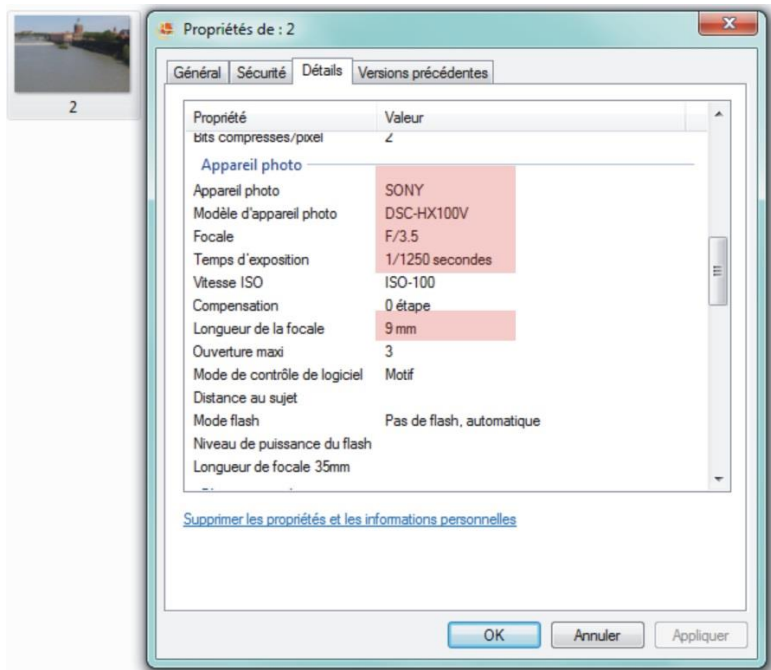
2

Propriétés de : 2

Général | Sécurité | Détails | Versions précédentes

| Propriété | Valeur |
|---|---|
| Bits compressés/pixel | 2 |
| Appareil photo | |
| Appareil photo | SONY |
| Modèle d'appareil photo | DSC-HX100V |
| Focale | F/3.5 |
| Temps d'exposition | 1/1250 secondes |
| Vitesse ISO | ISO-100 |
| Compensation | 0 étape |
| Longueur de la focale | 9 mm |
| Ouverture maxi | 3 |
| Mode de contrôle de logiciel | Motif |
| Distance au sujet | |
| Mode flash | Pas de flash, automatique |
| Niveau de puissance du flash | |
| Longueur de focale 35mm | |

Supprimer les propriétés et les informations personnelles

OK | Annuler | Appliquer